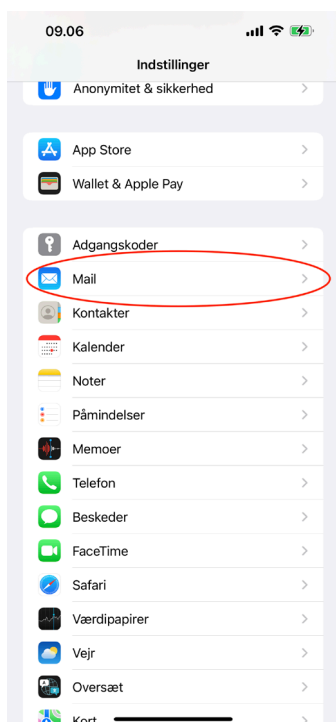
09.06

Indstillinger

Anonymitet & sikkerhed

App Store

Wallet & Apple Pay

Adgangskoder

Mail

Kontakter

Kalender

Noter

Påmindelser

Memoer

Telefon

Beskeder

FaceTime

Safari

Værdipapirer

Vejr

Oversæt

Kort